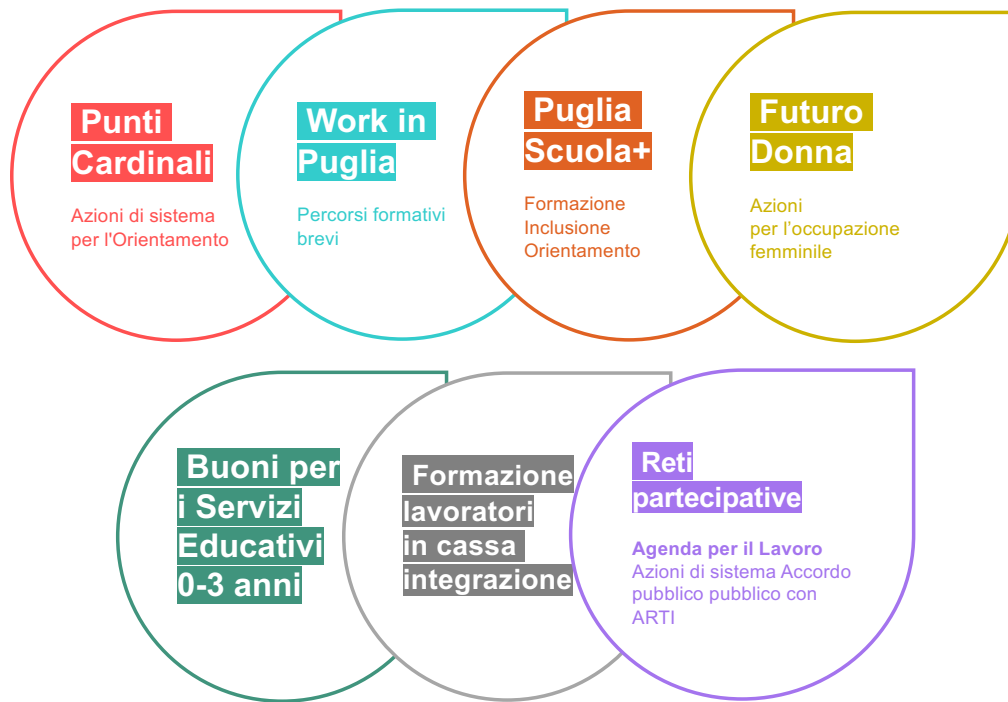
Punti Cardinali

Azioni di sistema per l'Orientamento

Work in Puglia

Percorsi formativi brevi

Puglia Scuola+

Formazione
Inclusione
Orientamento

Futuro Donna

Azioni per l'occupazione femminile

Buoni per i Servizi Educativi 0-3 anni

Formazione lavoratori in cassa integrazione

Reti partecipative

Agenda per il Lavoro
Azioni di sistema Accordo pubblico pubblico con ARTI